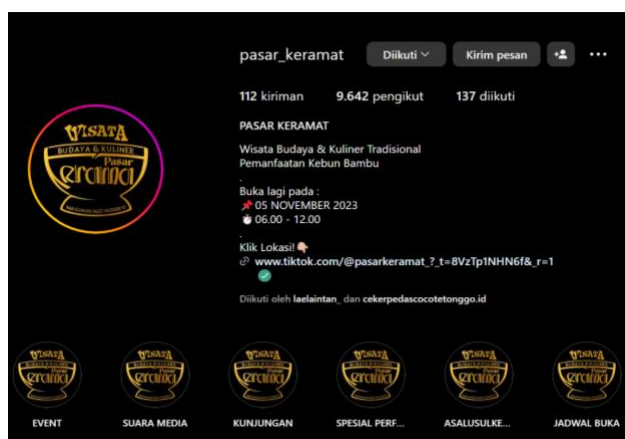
pasar_keramat Diikuti Kirim pesan

112 kiriman 9.642 pengikut 137 diikuti

PASAR KERAMAT

Wisata Budaya & Kuliner Tradisional
Pemanfaatan Kebun Bambu

.

Buka lagi pada :
📌 05 NOVEMBER 2023
⏰ 06.00 - 12.00

.

Klik Lokasi! 👇

www.tiktok.com/@pasarkeramat_?_t=8VzTp1NHN6f&_r=1

Diikuti oleh laelaintan_ dan cekerpedascocotetonggo.id

WISATA BUDAYA & KULINER Pasar Keramat

EVENT SUARA MEDIA KUNJUNGAN SPESIAL PERF... ASALUSULKE... JADWAL BUKA